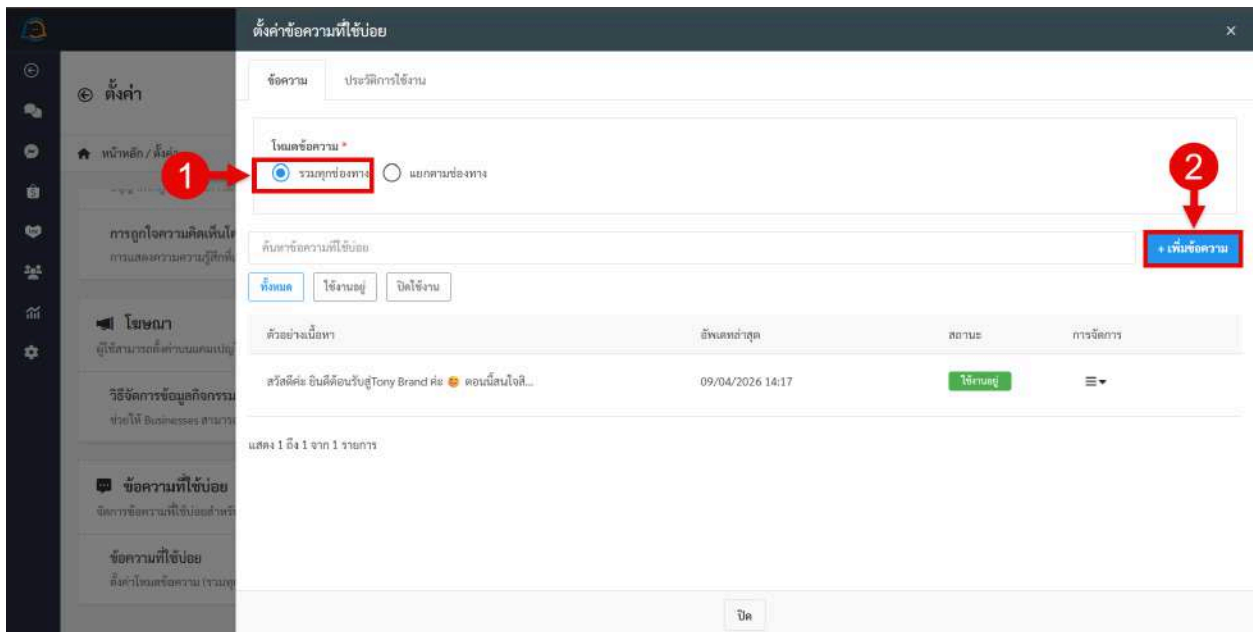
ตั้งค่า

หน้าหลัก / ตั้งค่า

การถูกใจความคิดเห็นโ
การแสดงความรู้สึกต่

โฆษณา
ผู้ใช้สามารถตั้งค่าบนแคมเปญ

วิธีจัดการข้อมูลกิจกรรม
ช่วยให้ Businesses สามาร

ข้อความที่ใช้บ่อย
จัดการข้อความที่ใช้บ่อยสำหรั

ข้อความที่ใช้บ่อย
ตั้งค่าโหมดข้อความ (รวมทุ

ตั้งค่าข้อความที่ใช้บ่อย

×

ข้อความ ประวัติการใช้งาน

โหมดข้อความ *

1

รวมทุกช่องทาง แยกตามช่องทาง

2

ค้นหาข้อความที่ใช้บ่อย

+ เพิ่มข้อความ

ทั้งหมด ใช้งานอยู่ ปิดใช้งาน

| ตัวอย่างเนื้อหา | อัพเดทล่าสุด | สถานะ | การจัดการ |
|---|---|---|---|
| สวัสดีค่ะ ยินดีต้อนรับสู่Tony Brand ค่ะ 😊 ตอนนี้สนใจสิ... | 09/04/2026 14:17 | ใช้งานอยู่ | ≡▾ |

แสดง 1 ถึง 1 จาก 1 รายการ

ปิด